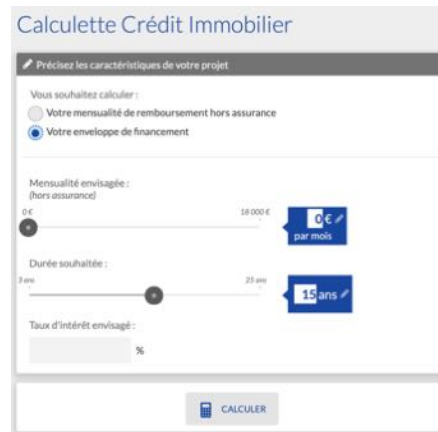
Calculette Crédit Immobilier

Précisez les caractéristiques de votre projet

Vous souhaitez calculer :

Votre mensualité de remboursement hors assurance

Votre enveloppe de financement

Mensualité envisagée :
(hors assurance)

0€

18 000 €

0€
par mois

Durée souhaitée :

3 ans

25 ans

15ans

Taux d'intérêt envisagé :

%

CALCULER